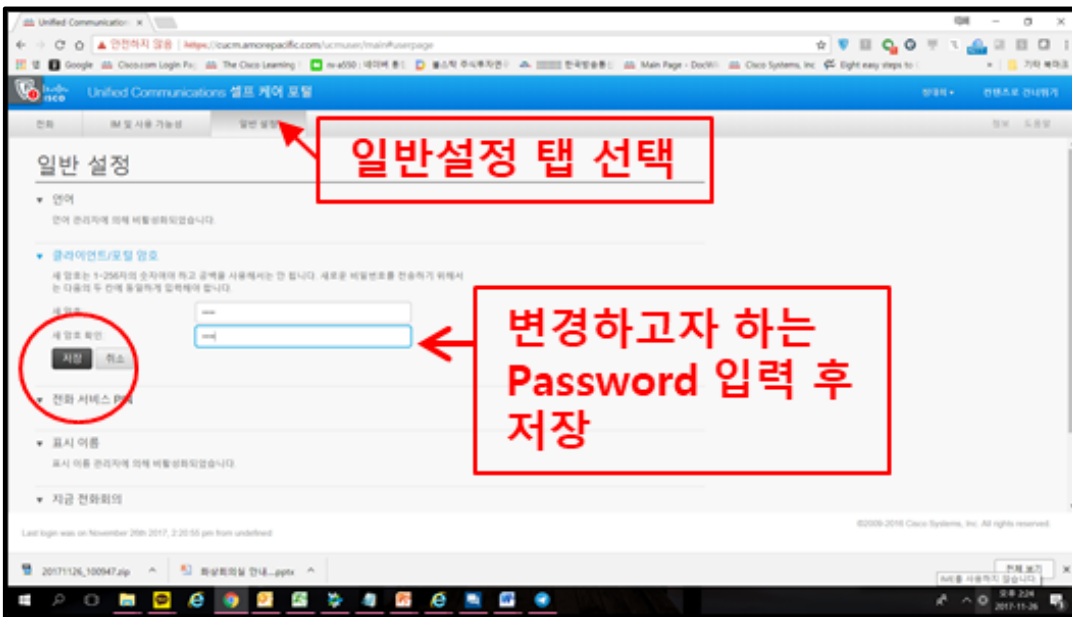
Unified Communications ×

안전하지 않음 | https://cucm.amorepacific.com/ucmuser/main#userpage

Google Cisco.com Login Pa The Cisco Learning 한국방송통 Main Page - DocWi Cisco Systems, Inc Eight easy steps to 기타 북마크

Unified Communications 셀프 케어 포털

전화 IM 및 사용 가능성 일반 설정

일반설정 탭 선택

일반 설정

▾ 언어

언어 관리자에 의해 비활성화되었습니다.

▾ 클라이언트/포털 암호

새 암호는 1~256자의 숫자여야 하고 공백을 사용해서는 안 됩니다. 새로운 비밀번호를 전송하기 위해서는 다음의 두 칸에 동일하게 입력해야 합니다.

새 암호

새 암호 확인

저장 취소

변경하고자 하는 Password 입력 후 저장

▾ 전화 서비스 PIN

▾ 표시 이름

표시 이름 관리자에 의해 비활성화되었습니다.

▾ 지금 전화회의

Last login was on November 26th 2017, 2:20:55 pm from undefined

©2009-2016 Cisco Systems, Inc. All rights reserved.

20171126_100947.zip 화상회의실 안내....pptx 전체 보기

오후 2:24
2017-11-26